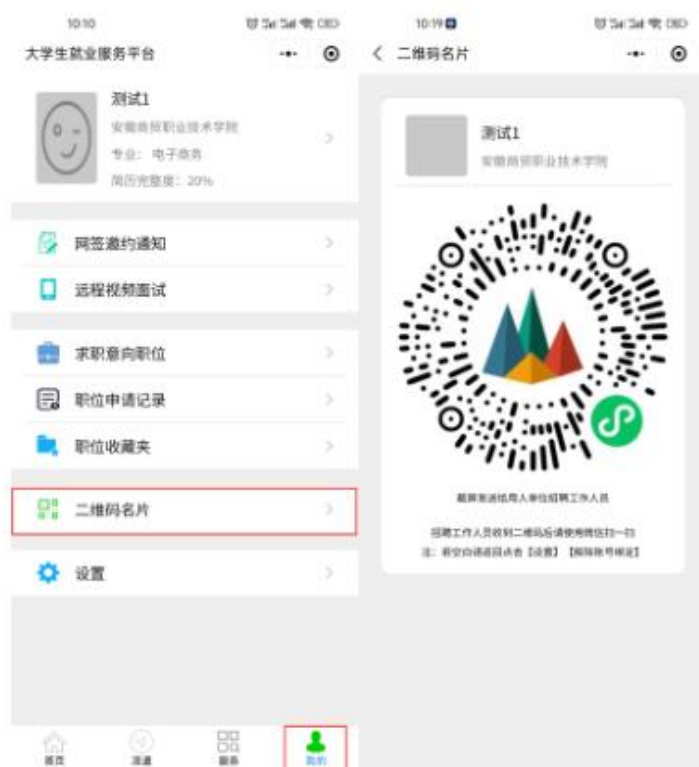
10:10

大学生就业服务平台

测试1

安徽商贸职业技术学院

专业：电子商务

简历完整度：20%

网签邀约通知

远程视频面试

求职意向职位

职位申请记录

职位收藏夹

二维码名片

设置

首页 | 渠道 | 服务 | 我的

10:19

二维码名片

测试1

安徽商贸职业技术学院

截屏发送给用人单位招聘工作人员

招聘工作人员收到二维码后请使用微信扫一扫

注：若交由请返回点击【设置】【解除账号绑定】